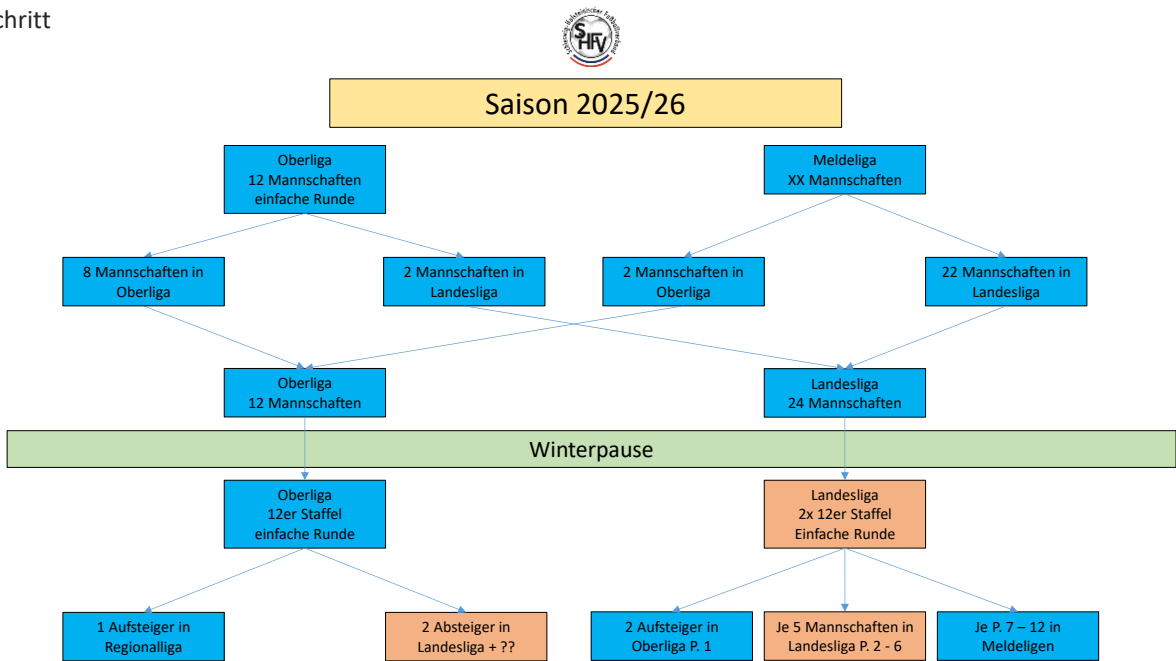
chritt

Schleswig-Holsteinischer Fußballverband
SHFV

Saison 2025/26

Oberliga
12 Mannschaften
einfache Runde

Meldeliga
XX Mannschaften

8 Mannschaften in Oberliga

2 Mannschaften in Landesliga

2 Mannschaften in Oberliga

22 Mannschaften in Landesliga

Oberliga
12 Mannschaften

Landesliga
24 Mannschaften

Winterpause

Oberliga
12er Staffel
einfache Runde

Landesliga
2x 12er Staffel
Einfache Runde

1 Aufsteiger in Regionalliga

2 Absteiger in Landesliga + ??

2 Aufsteiger in Oberliga P. 1

Je 5 Mannschaften in Landesliga P. 2 - 6

Je P. 7 – 12 in Meldeligen